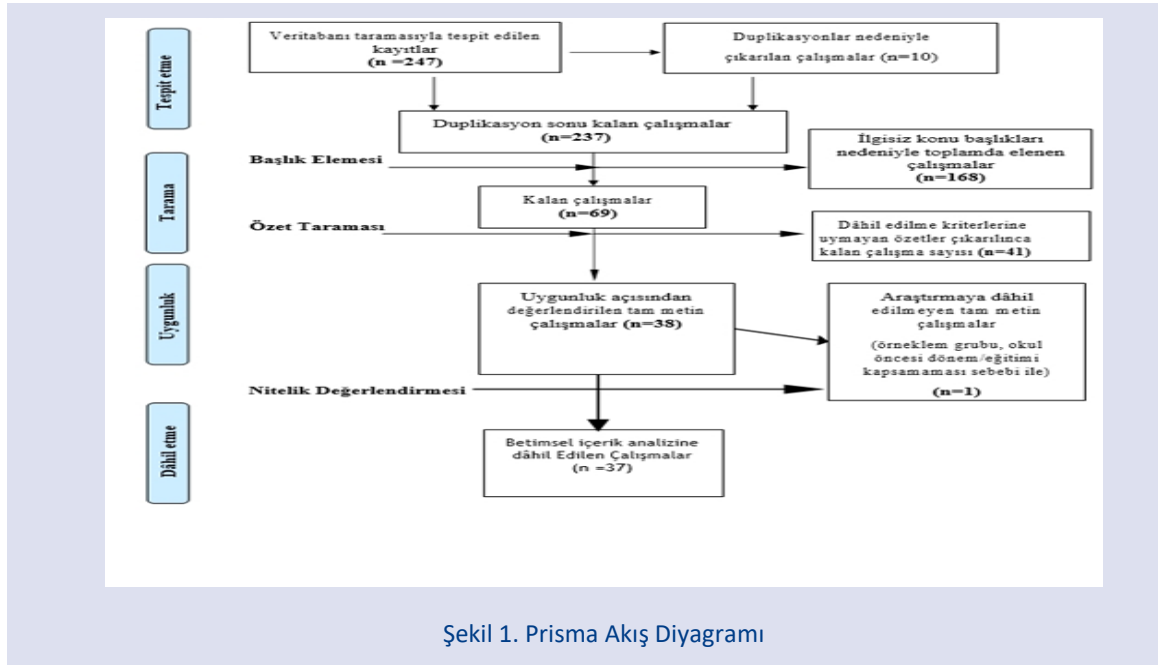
Tespit etme

Veritabanı taramasıyla tespit edilen kayıtlar
(n =247)

Duplikasyonlar nedeniyle çıkarılan çalışmalar (n=10)

Duplikasyon sonu kalan çalışmalar
(n=237)

Tarama

Başlık Elemesi

İlgisiz konu başlıkları nedeniyle toplamda elenen çalışmalar
(n=168)

Kalan çalışmalar
(n=69)

Özet Taraması

Dâhil edilme kriterlerine uymayan özetler çıkarılınca kalan çalışma sayısı (n=41)

Uygunluk

Uygunluk açısından değerlendirilen tam metin çalışmalar (n=38)

Araştırmaya dâhil edilmeyen tam metin çalışmalar
(örneklem grubu, okul öncesi dönem/eğitimi kapsamaması sebebi ile)
(n=1)

Nitelik Değerlendirmesi

Dâhil etme

Betimsel içerik analizine dâhil Edilen Çalışmalar
(n =37)

Şekil 1. Prisma Akış Diyagramı